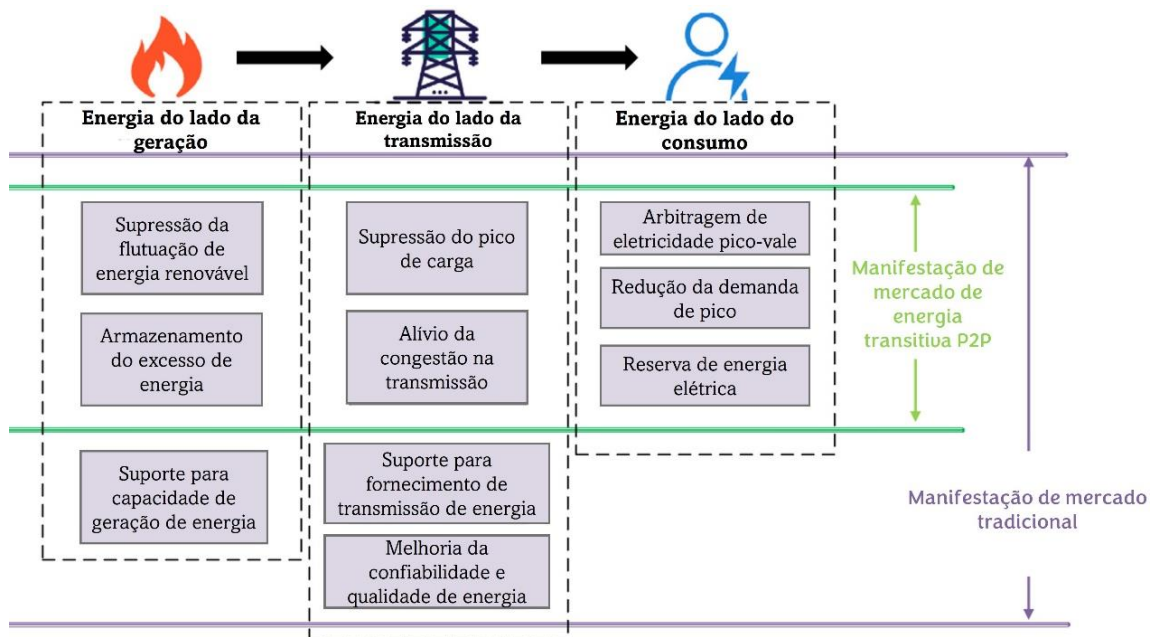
Energia do lado da geração

Energia do lado da transmissão

Energia do lado do consumo

Supressão da flutuação de energia renovável

Armazenamento do excesso de energia

Suporte para capacidade de geração de energia

Supressão do pico de carga

Alívio da congestão na transmissão

Suporte para fornecimento de transmissão de energia

Melhoria da confiabilidade e qualidade de energia

Arbitragem de eletricidade pico-vale

Redução da demanda de pico

Reserva de energia elétrica

Manifestação de mercado de energia transitiva P2P

Manifestação de mercado tradicional